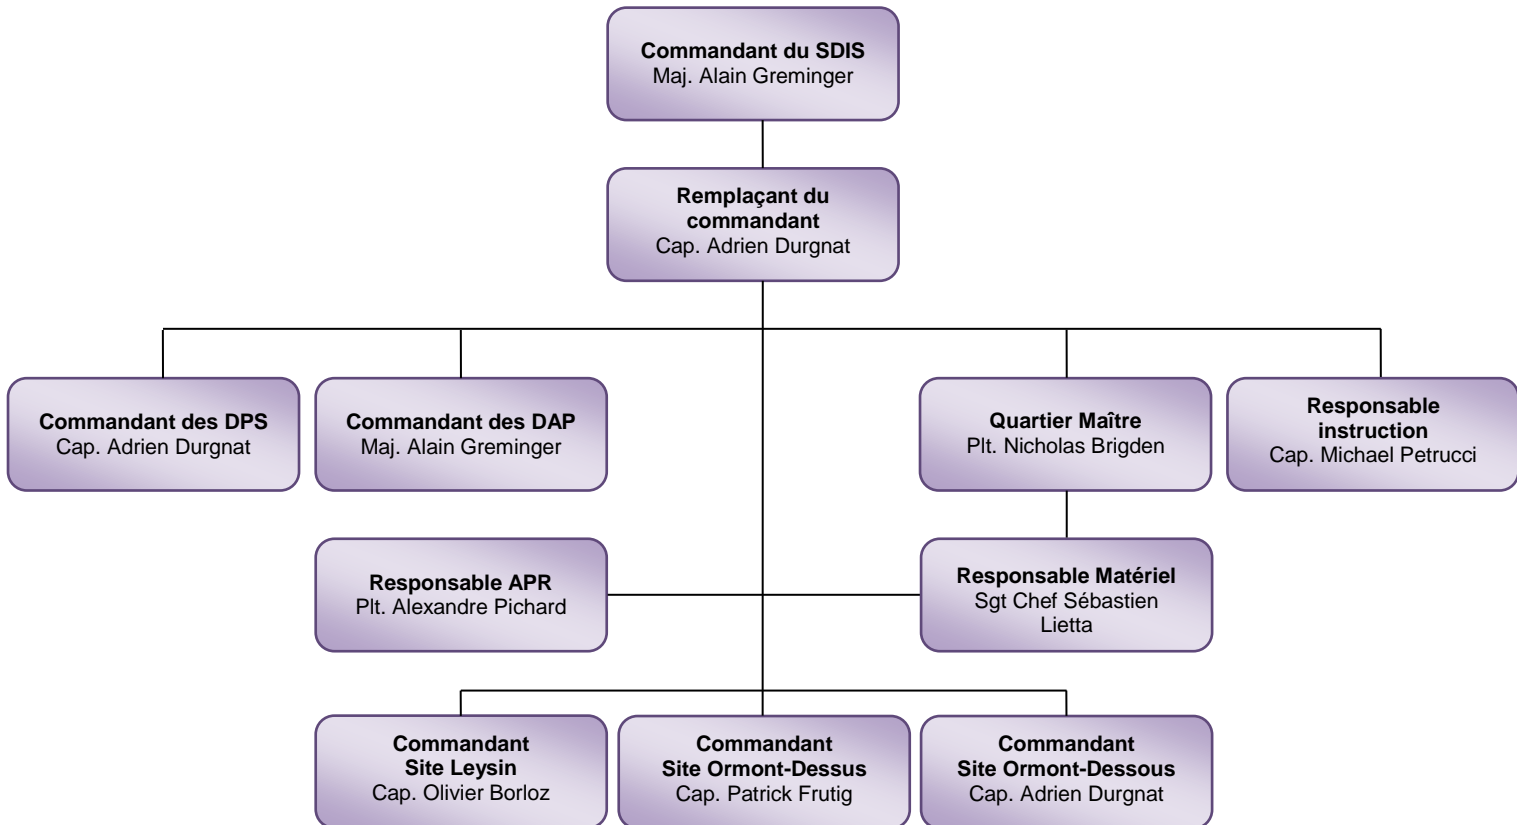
**Commandant du SDIS**
Maj. Alain Greminger

**Remplaçant du commandant**
Cap. Adrien Durgnat

**Commandant des DPS**
Cap. Adrien Durgnat

**Commandant des DAP**
Maj. Alain Greminger

**Quartier Maître**
Plt. Nicholas Brigden

**Responsable instruction**
Cap. Michael Petrucci

**Responsable APR**
Plt. Alexandre Pichard

**Responsable Matériel**
Sgt Chef Sébastien Lietta

**Commandant Site Leysin**
Cap. Olivier Borloz

**Commandant Site Ormont-Dessus**
Cap. Patrick Frutig

**Commandant Site Ormont-Dessous**
Cap. Adrien Durgnat